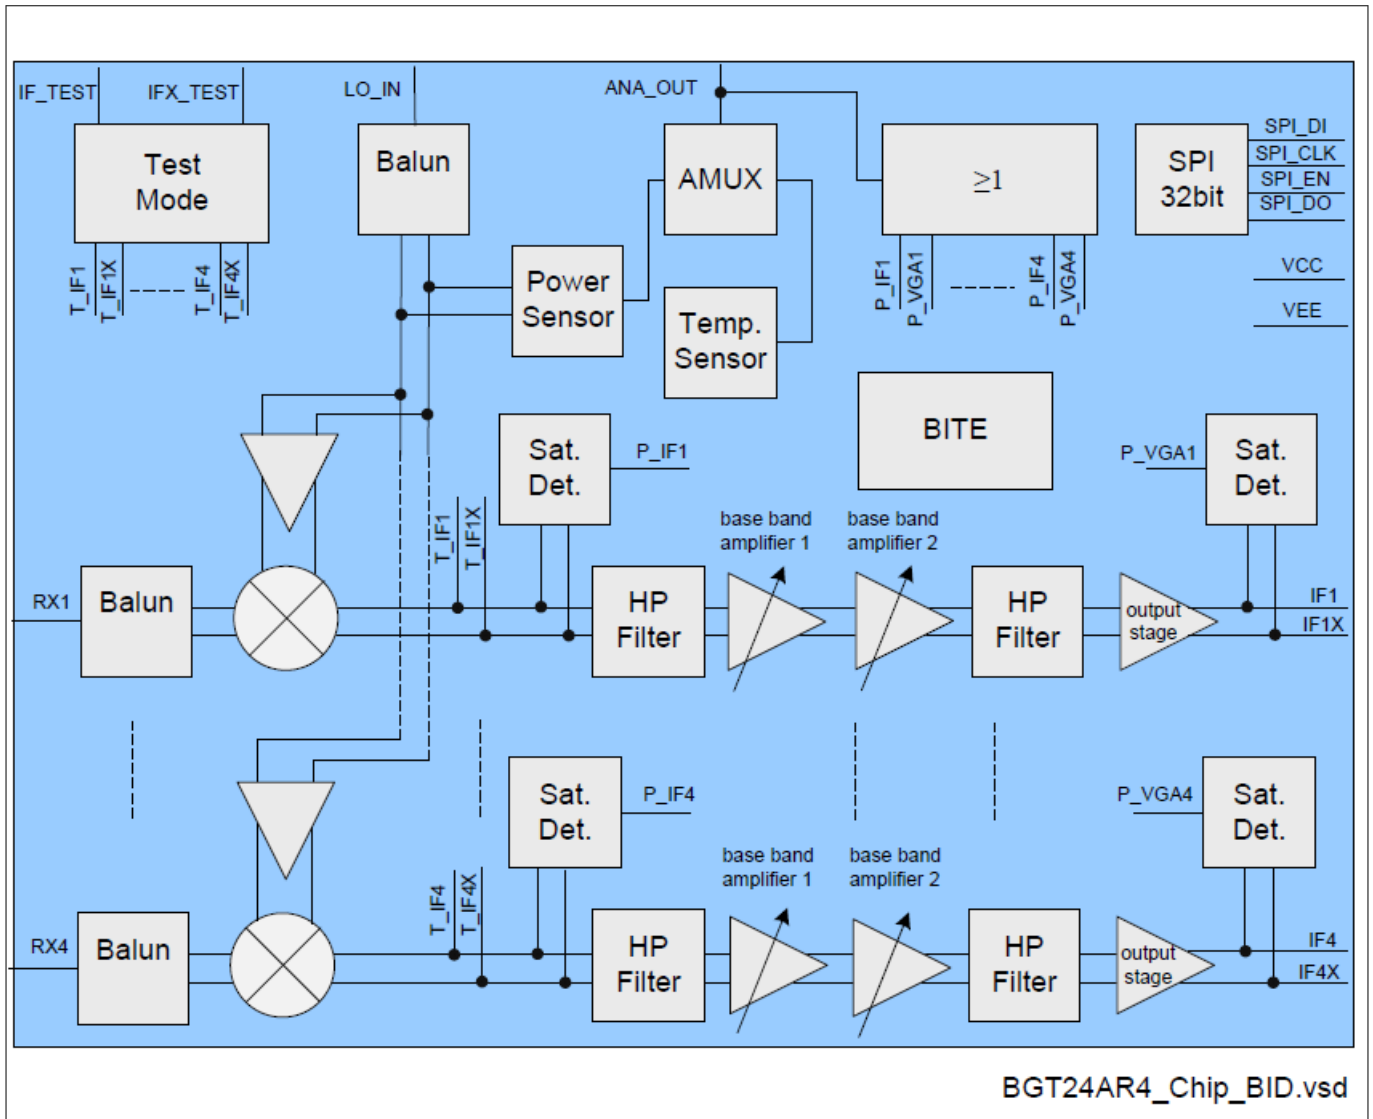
IF_TEST
IFX_TEST
LO_IN
ANA_OUT

Test Mode

Balun

AMUX

$\geq 1$

SPI 32bit

SPI_DI
SPI_CLK
SPI_EN
SPI_DO

T_IF1
T_IF1X
T_IF4
T_IF4X

Power Sensor

Temp. Sensor

P_IF1
P_VGA1
P_IF4
P_VGA4

VCC
VEE

BITE

Sat. Det.
P_IF1

P_VGA1
Sat. Det.

T_IF1
T_IF1X

base band amplifier 1
base band amplifier 2

RX1
Balun
HP Filter
HP Filter
output stage
IF1
IF1X

Sat. Det.
P_IF4

P_VGA4
Sat. Det.

base band amplifier 1
base band amplifier 2

T_IF4
T_IF4X

RX4
Balun
HP Filter
HP Filter
output stage
IF4
IF4X

BGT24AR4_Chip_BID.vsd